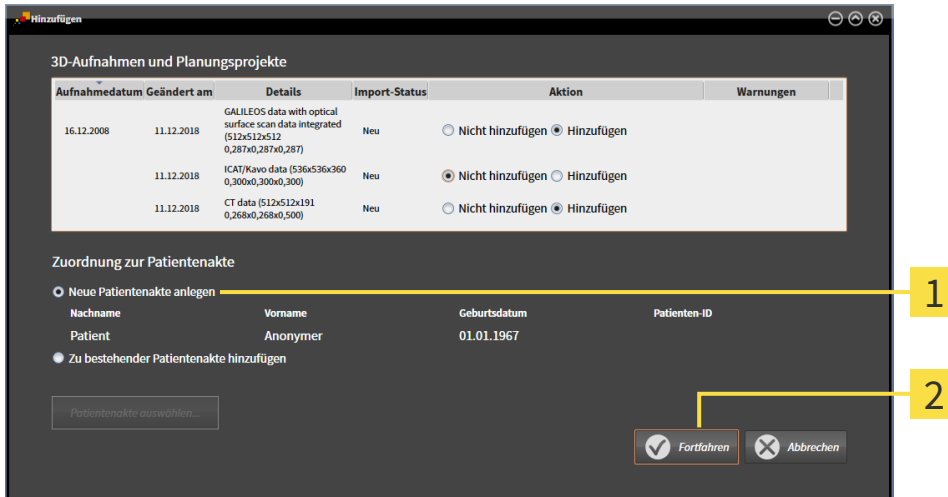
Hinzufügen

3D-Aufnahmen und Planungsprojekte

| Aufnahmedatum | Geändert am | Details | Import-Status | Aktion | Warnungen |
|---|---|---|---|---|---|
| 16.12.2008 | 11.12.2018 | GALILEOS data with optical surface scan data integrated (512x512x512 0,287x0,287x0,287) | Neu | Nicht hinzufügen Hinzufügen | |
| | 11.12.2018 | ICAT/Kavo data (536x536x360 0,300x0,300x0,300) | Neu | Nicht hinzufügen Hinzufügen | |
| | 11.12.2018 | CT data (512x512x191 0,268x0,268x0,500) | Neu | Nicht hinzufügen Hinzufügen | |

Zuordnung zur Patientenakte

Neue Patientenakte anlegen

| Nachname | Vorname | Geburtsdatum | Patienten-ID |
|---|---|---|---|
| Patient | Anonymer | 01.01.1967 | |

Zu bestehender Patientenakte hinzufügen

Patientenakte auswählen...

Fortfahren

Abbrechen

1

2